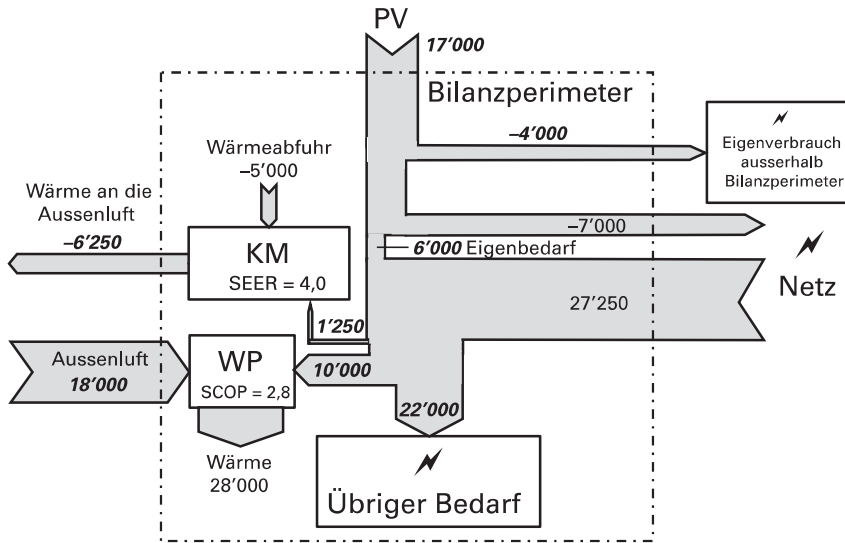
PV
17'000
Bilanzperimeter
–4'000
Eigenverbrauch ausserhalb Bilanzperimeter
Wärmeabfuhr
–5'000
Wärme an die Aussenluft
–6'250
KM
SEER = 4,0
–7'000
6'000 Eigenbedarf
Netz
27'250
1'250
Aussenluft
18'000
WP
SCOP = 2,8
10'000
22'000
Wärme
28'000
Übriger Bedarf